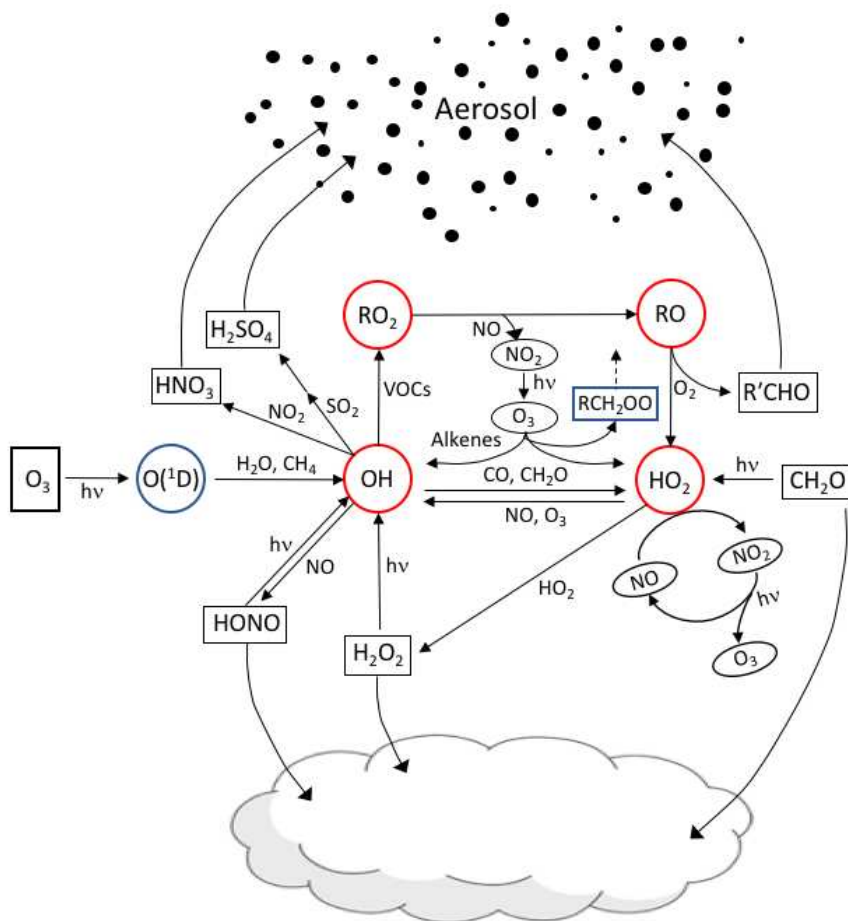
Aerosol

$H_2SO_4$

$RO_2$

RO

NO

$NO_2$

hν

$HNO_3$

VOCs

$O_3$

$RCH_2OO$

$O_2$

R'CHO

$NO_2$

$SO_2$

Alkenes

$O_3$

hν

$O(^1D)$

$H_2O$, $CH_4$

OH

CO, $CH_2O$

$HO_2$

hν

$CH_2O$

NO, $O_3$

hν

NO

hν

$HO_2$

NO

$NO_2$

hν

HONO

$H_2O_2$

$O_3$